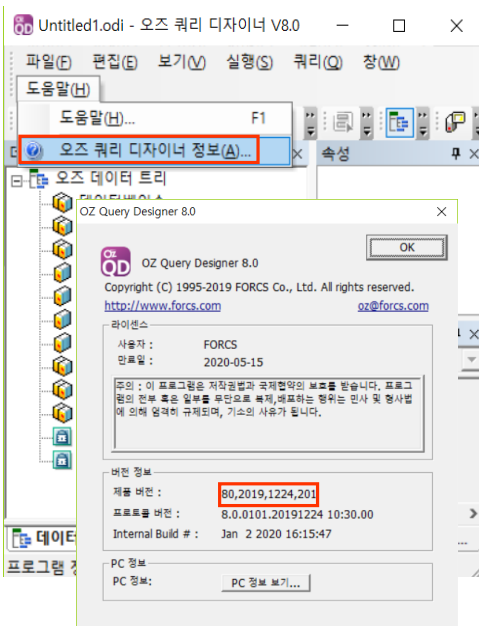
Untitled1.odi - 오즈 쿼리 디자이너 V8.0

파일(F) 편집(E) 보기(V) 실행(S) 쿼리(Q) 창(W)

도움말(H)

도움말(H)... F1

오즈 쿼리 디자이너 정보(A)...

속성

오즈 데이터 트리

데이터베이스

OZ Query Designer 8.0

OK

OZ Query Designer 8.0

Copyright (C) 1995-2019 FORCS Co., Ltd. All rights reserved.

http://www.forcs.com oz@forcs.com

라이센스

사용자 : FORCS

만료일 : 2020-05-15

주의 : 이 프로그램은 저작권법과 국제협약의 보호를 받습니다. 프로그램의 전부 혹은 일부를 무단으로 복제,배포하는 행위는 민사 및 형사법에 의해 엄격히 규제되며, 기소의 사유가 됩니다.

버전 정보

제품 버전 : 80,2019,1224,201

프로토콜 버전 : 8.0.0101.20191224 10:30.00

Internal Build # : Jan 2 2020 16:15:47

PC 정보

PC 정보 : PC 정보 보기...

데이터

프로그램 정